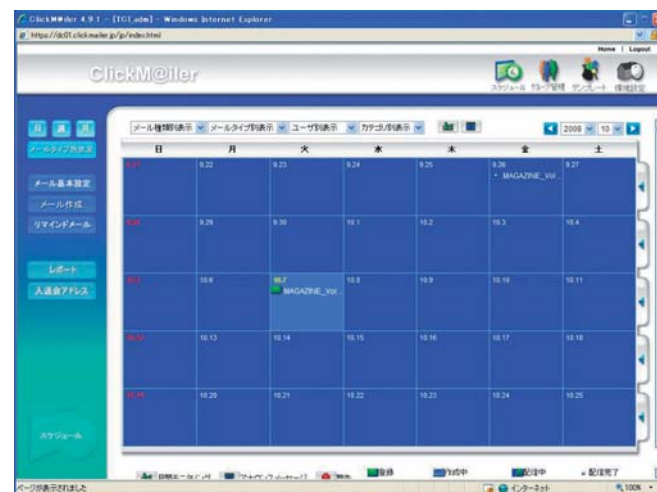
ClickM@iler 4.9.1 - [TGI_adm] - Windows Internet Explorer

https://dc01.clickmailer.jp/p/index.html

Home | Logout

ClickM@iler

スケジュール グループ管理 テンプレート 環境設定

日 週 月

メールタイプ別表示

メール基本設定

メール作成

リマインドメール

レポート

入退会アドレス

スケジュール

メール種類別表示 メールタイプ別表示 ユーザ別表示 カテゴリ別表示

2008 10

| 日 | 月 | 火 | 水 | 木 | 金 | 土 |
|---|---|---|---|---|---|---|
| 9.21 | 9.22 | 9.23 | 9.24 | 9.25 | 9.26 • MAGAZINE_Vol... | 9.27 |
| 9.28 | 9.29 | 9.30 | 10.1 | 10.2 | 10.3 | 10.4 |
| 10.5 | 10.6 | 10.7 MAGAZINE_Vol... | 10.8 | 10.9 | 10.10 | 10.11 |
| 10.12 | 10.13 | 10.14 | 10.15 | 10.16 | 10.17 | 10.18 |
| 10.19 | 10.20 | 10.21 | 10.22 | 10.23 | 10.24 | 10.25 |

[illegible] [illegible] 登録 作成中 配信中 • 配信完了

ページが表示されました

インターネット

100%